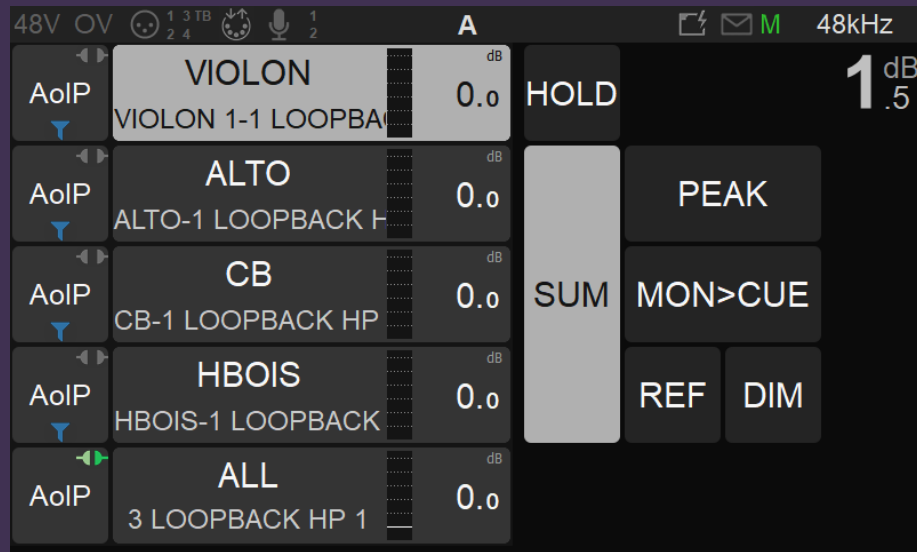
48V OV 1 2 3 4 TB 1 2 A M 48kHz

AoIP
VIOLON
VIOLON 1-1 LOOPBAC
dB
0.0

AoIP
ALTO
ALTO-1 LOOPBACK H
dB
0.0

AoIP
CB
CB-1 LOOPBACK HP
dB
0.0

AoIP
HBOIS
HBOIS-1 LOOPBACK
dB
0.0

AoIP
ALL
3 LOOPBACK HP 1
dB
0.0

HOLD
1 dB .5

SUM
PEAK
MON>CUE
REF
DIM